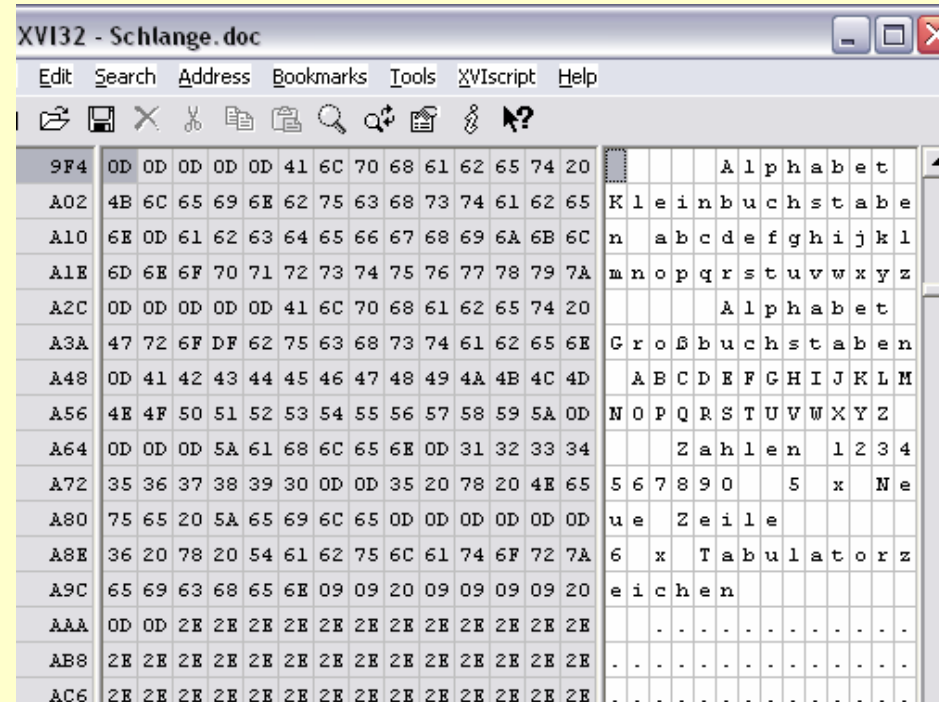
XVI32 - Schlange.doc

Edit Search Address Bookmarks Tools XVIscript Help

| 9F4 | 0D 0D 0D 0D 0D 41 6C 70 68 61 62 65 74 20 | Alphabet |
|---|---|---|
| A02 | 4B 6C 65 69 6E 62 75 63 68 73 74 61 62 65 | Kleinbuchstabe |
| A10 | 6E 0D 61 62 63 64 65 66 67 68 69 6A 6B 6C | n abcdefghijkl |
| A1E | 6D 6E 6F 70 71 72 73 74 75 76 77 78 79 7A | mnopqrstuvwxyz |
| A2C | 0D 0D 0D 0D 0D 41 6C 70 68 61 62 65 74 20 | Alphabet |
| A3A | 47 72 6F DF 62 75 63 68 73 74 61 62 65 6E | Großbuchstaben |
| A48 | 0D 41 42 43 44 45 46 47 48 49 4A 4B 4C 4D | ABCDEFGHIJKLM |
| A56 | 4E 4F 50 51 52 53 54 55 56 57 58 59 5A 0D | NOPQRSTUVWXYZ |
| A64 | 0D 0D 0D 5A 61 68 6C 65 6E 0D 31 32 33 34 | Zahlen 1234 |
| A72 | 35 36 37 38 39 30 0D 0D 35 20 78 20 4E 65 | 567890 5 x Ne |
| A80 | 75 65 20 5A 65 69 6C 65 0D 0D 0D 0D 0D 0D | ue Zeile |
| A8E | 36 20 78 20 54 61 62 75 6C 61 74 6F 72 7A | 6 x Tabulatorz |
| A9C | 65 69 63 68 65 6E 09 09 20 09 09 09 09 20 | eichen |
| AAA | 0D 0D 2E 2E 2E 2E 2E 2E 2E 2E 2E 2E 2E 2E | ............ |
| AB8 | 2E 2E 2E 2E 2E 2E 2E 2E 2E 2E 2E 2E 2E 2E | .............. |
| AC6 | 2E 2E 2E 2E 2E 2E 2E 2E 2E 2E 2E 2E 2E 2E | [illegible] |